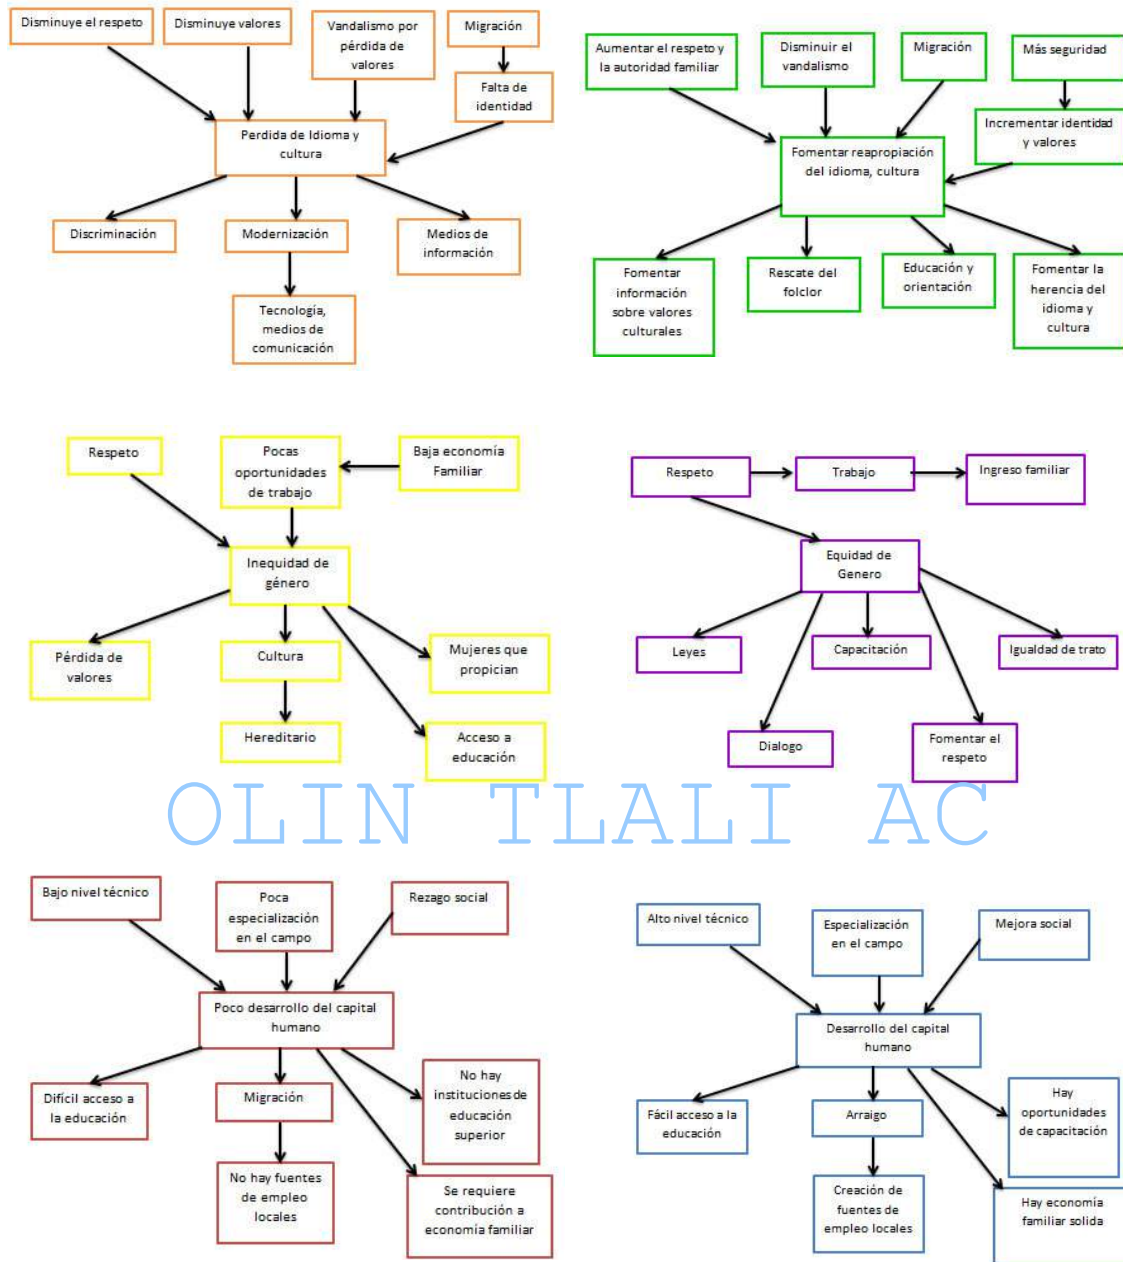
Disminuye el respeto

Disminuye valores

Vandalismo por pérdida de valores

Migración

Falta de identidad

Perdida de Idioma y cultura

Discriminación

Modernización

Medios de información

Tecnología, medios de comunicación

Aumentar el respeto y la autoridad familiar

Disminuir el vandalismo

Migración

Más seguridad

Incrementar identidad y valores

Fomentar reapropiación del idioma, cultura

Fomentar información sobre valores culturales

Rescate del folclor

Educación y orientación

Fomentar la herencia del idioma y cultura

Respeto

Pocas oportunidades de trabajo

Baja economía Familiar

Inequidad de género

Pérdida de valores

Cultura

Mujeres que propician

Hereditario

Acceso a educación

Respeto

Trabajo

Ingreso familiar

Equidad de Genero

Leyes

Capacitación

Igualdad de trato

Dialogo

Fomentar el respeto

OLIN TLALI AC

Bajo nivel técnico

Poca especialización en el campo

Rezago social

Poco desarrollo del capital humano

Difícil acceso a la educación

Migración

No hay instituciones de educación superior

No hay fuentes de empleo locales

Se requiere contribución a economía familiar

Alto nivel técnico

Especialización en el campo

Mejora social

Desarrollo del capital humano

Fácil acceso a la educación

Arraigo

Hay oportunidades de capacitación

Creación de fuentes de empleo locales

Hay economía familiar solida